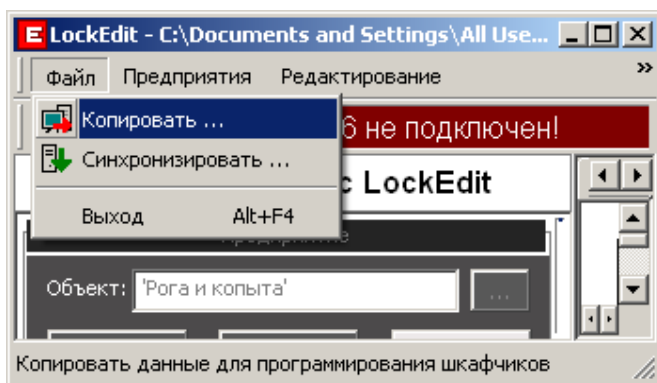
E LockEdit - C:\Documents and Settings\All Use...

Файл Предприятия Редактирование »

Копировать ...
Синхронизировать ...
Выход Alt+F4

6 не подключен!

c LockEdit

Объект: 'Рога и копыта' ...

Копировать данные для программирования шкафчиков